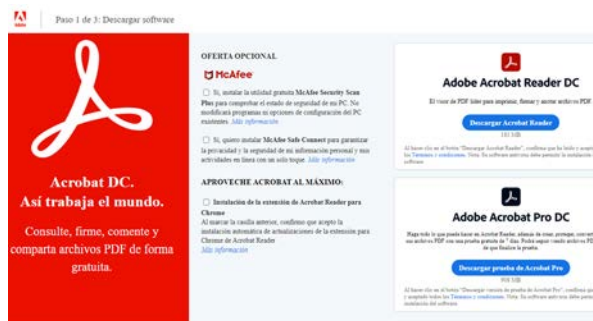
Paso 1 de 3: Descargar software

Acrobat DC.
Así trabaja el mundo.

Consulte, firme, comente y comparta archivos PDF de forma gratuita.

OFERTA OPCIONAL

McAfee

Sí, instalar la utilidad gratuita McAfee Security Scan Plus para comprobar el estado de seguridad de mi PC. No modificará programas ni opciones de configuración del PC existentes. Más información

Sí, quiero instalar McAfee Safe Connect para garantizar la privacidad y la seguridad de mi información personal y mis actividades en línea con un solo toque. Más información

APROVECHE ACROBAT AL MÁXIMO:

Instalación de la extensión de Acrobat Reader para Chrome
Al marcar la casilla anterior, confirmo que acepto la instalación automática de actualizaciones de la extensión para Chrome de Acrobat Reader
Más información

Adobe Acrobat Reader DC

El visor de PDF líder para imprimir, firmar y anotar archivos PDF.

Descargar Acrobat Reader

181 MB

Al hacer clic en el botón "Descargar Acrobat Reader", confirma que ha leído y acepta los Términos y condiciones. Nota: Su software antivirus debe permitir la instalación del software.

Adobe Acrobat Pro DC

Haga todo lo que puede hacer en Acrobat Reader, además de crear, proteger, convertir y editar sus archivos PDF con una prueba gratuita de 7 días. Podrá seguir usando archivos PDF después de que finalice la prueba.

Descargar prueba de Acrobat Pro

908 MB

Al hacer clic en el botón "Descargar versión de prueba de Acrobat Pro", confirma que ha leído y acepta todos los Términos y condiciones. Nota: Su software antivirus debe permitir la instalación del software.